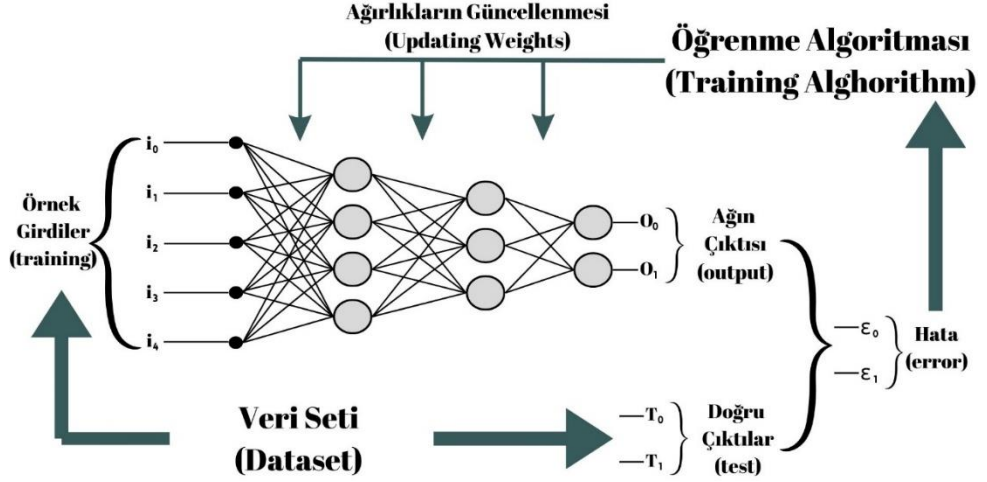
Ağırlıkların Güncellenmesi
(Updating Weights)

Öğrenme Algoritması
(Training Alghorithm)

Örnek
Girdiler
(training)

$i_0$
$i_1$
$i_2$
$i_3$
$i_4$

$O_0$
$O_1$

Ağın
Çıktısı
(output)

$\varepsilon_0$
$\varepsilon_1$

Hata
(error)

Veri Seti
(Dataset)

$T_0$
$T_1$

Doğru
Çıktılar
(test)